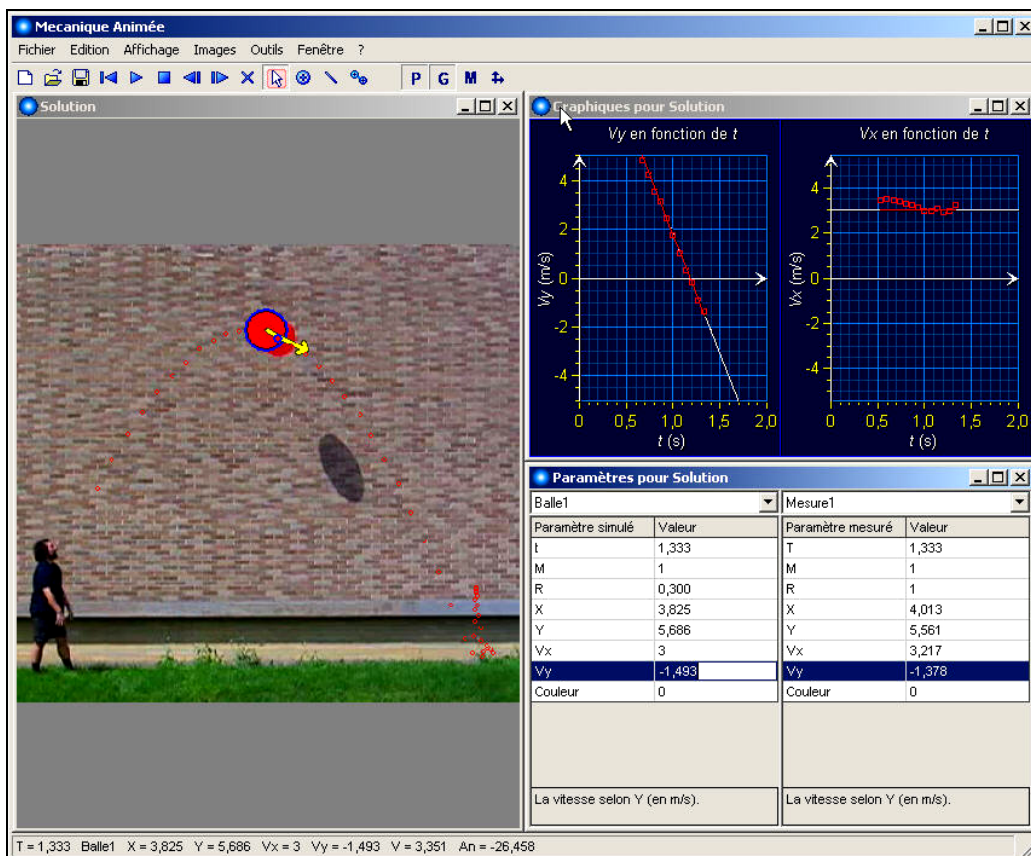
Mecanique Animée

Fichier Edition Affichage Images Outils Fenêtre ?

P G M

Solution

Graphiques pour Solution

Vy en fonction de t

4
2
0
-2
-4
Vy (m/s)
0 0,5 1,0 1,5 2,0
t (s)

Vx en fonction de t

4
2
0
-2
-4
Vx (m/s)
0 0,5 1,0 1,5 2,0
t (s)

Paramètres pour Solution

Balle1

| Paramètre simulé | Valeur |
|---|---|
| t | 1,333 |
| M | 1 |
| R | 0,300 |
| X | 3,825 |
| Y | 5,686 |
| Vx | 3 |
| Vy | -1,493 |
| Couleur | 0 |

La vitesse selon Y (en m/s).

Mesure1

| Paramètre mesuré | Valeur |
|---|---|
| T | 1,333 |
| M | 1 |
| R | 1 |
| X | 4,013 |
| Y | 5,561 |
| Vx | 3,217 |
| Vy | -1,378 |
| Couleur | 0 |

La vitesse selon Y (en m/s).

T = 1,333 Balle1 X = 3,825 Y = 5,686 Vx = 3 Vy = -1,493 V = 3,351 An = -26,458